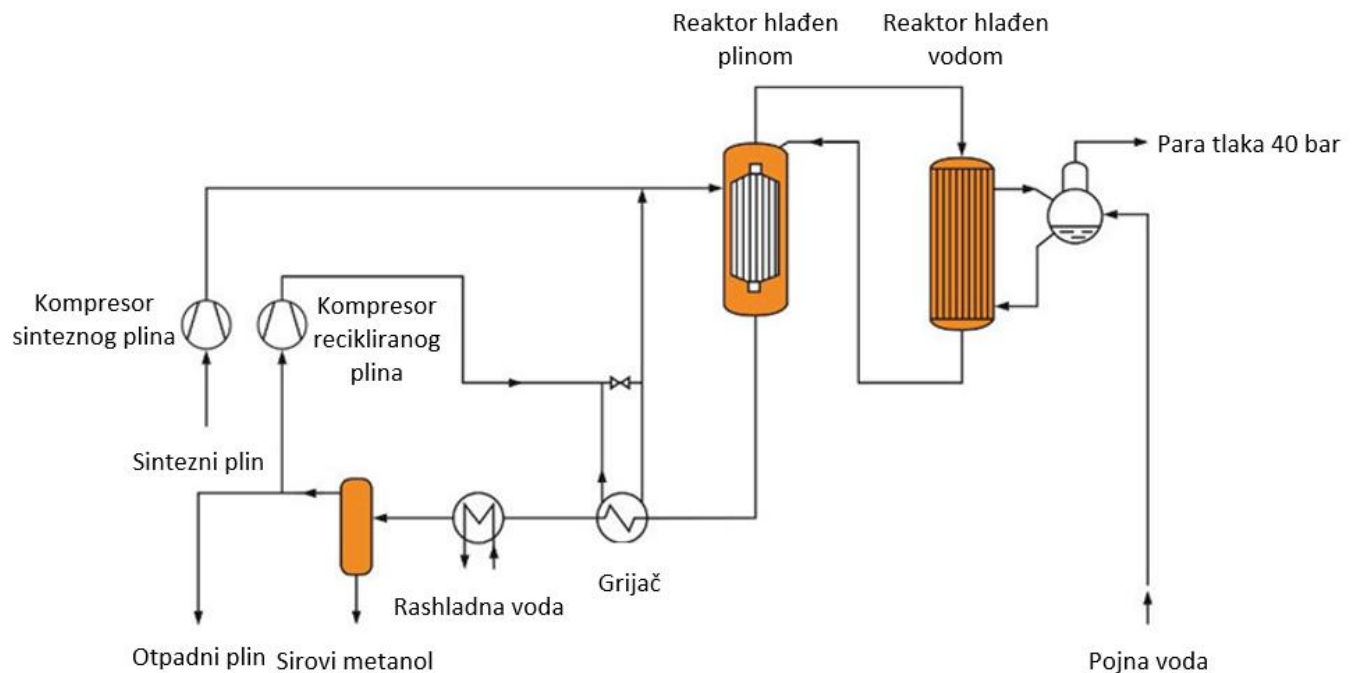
Reaktor hlađen plinom

Reaktor hlađen vodom

Para tlaka 40 bar

Kompresor sinteznog plina

Kompresor recikliranog plina

Sintezni plin

Rashladna voda

Grijač

Otpadni plin

Sirovi metanol

Pojna voda